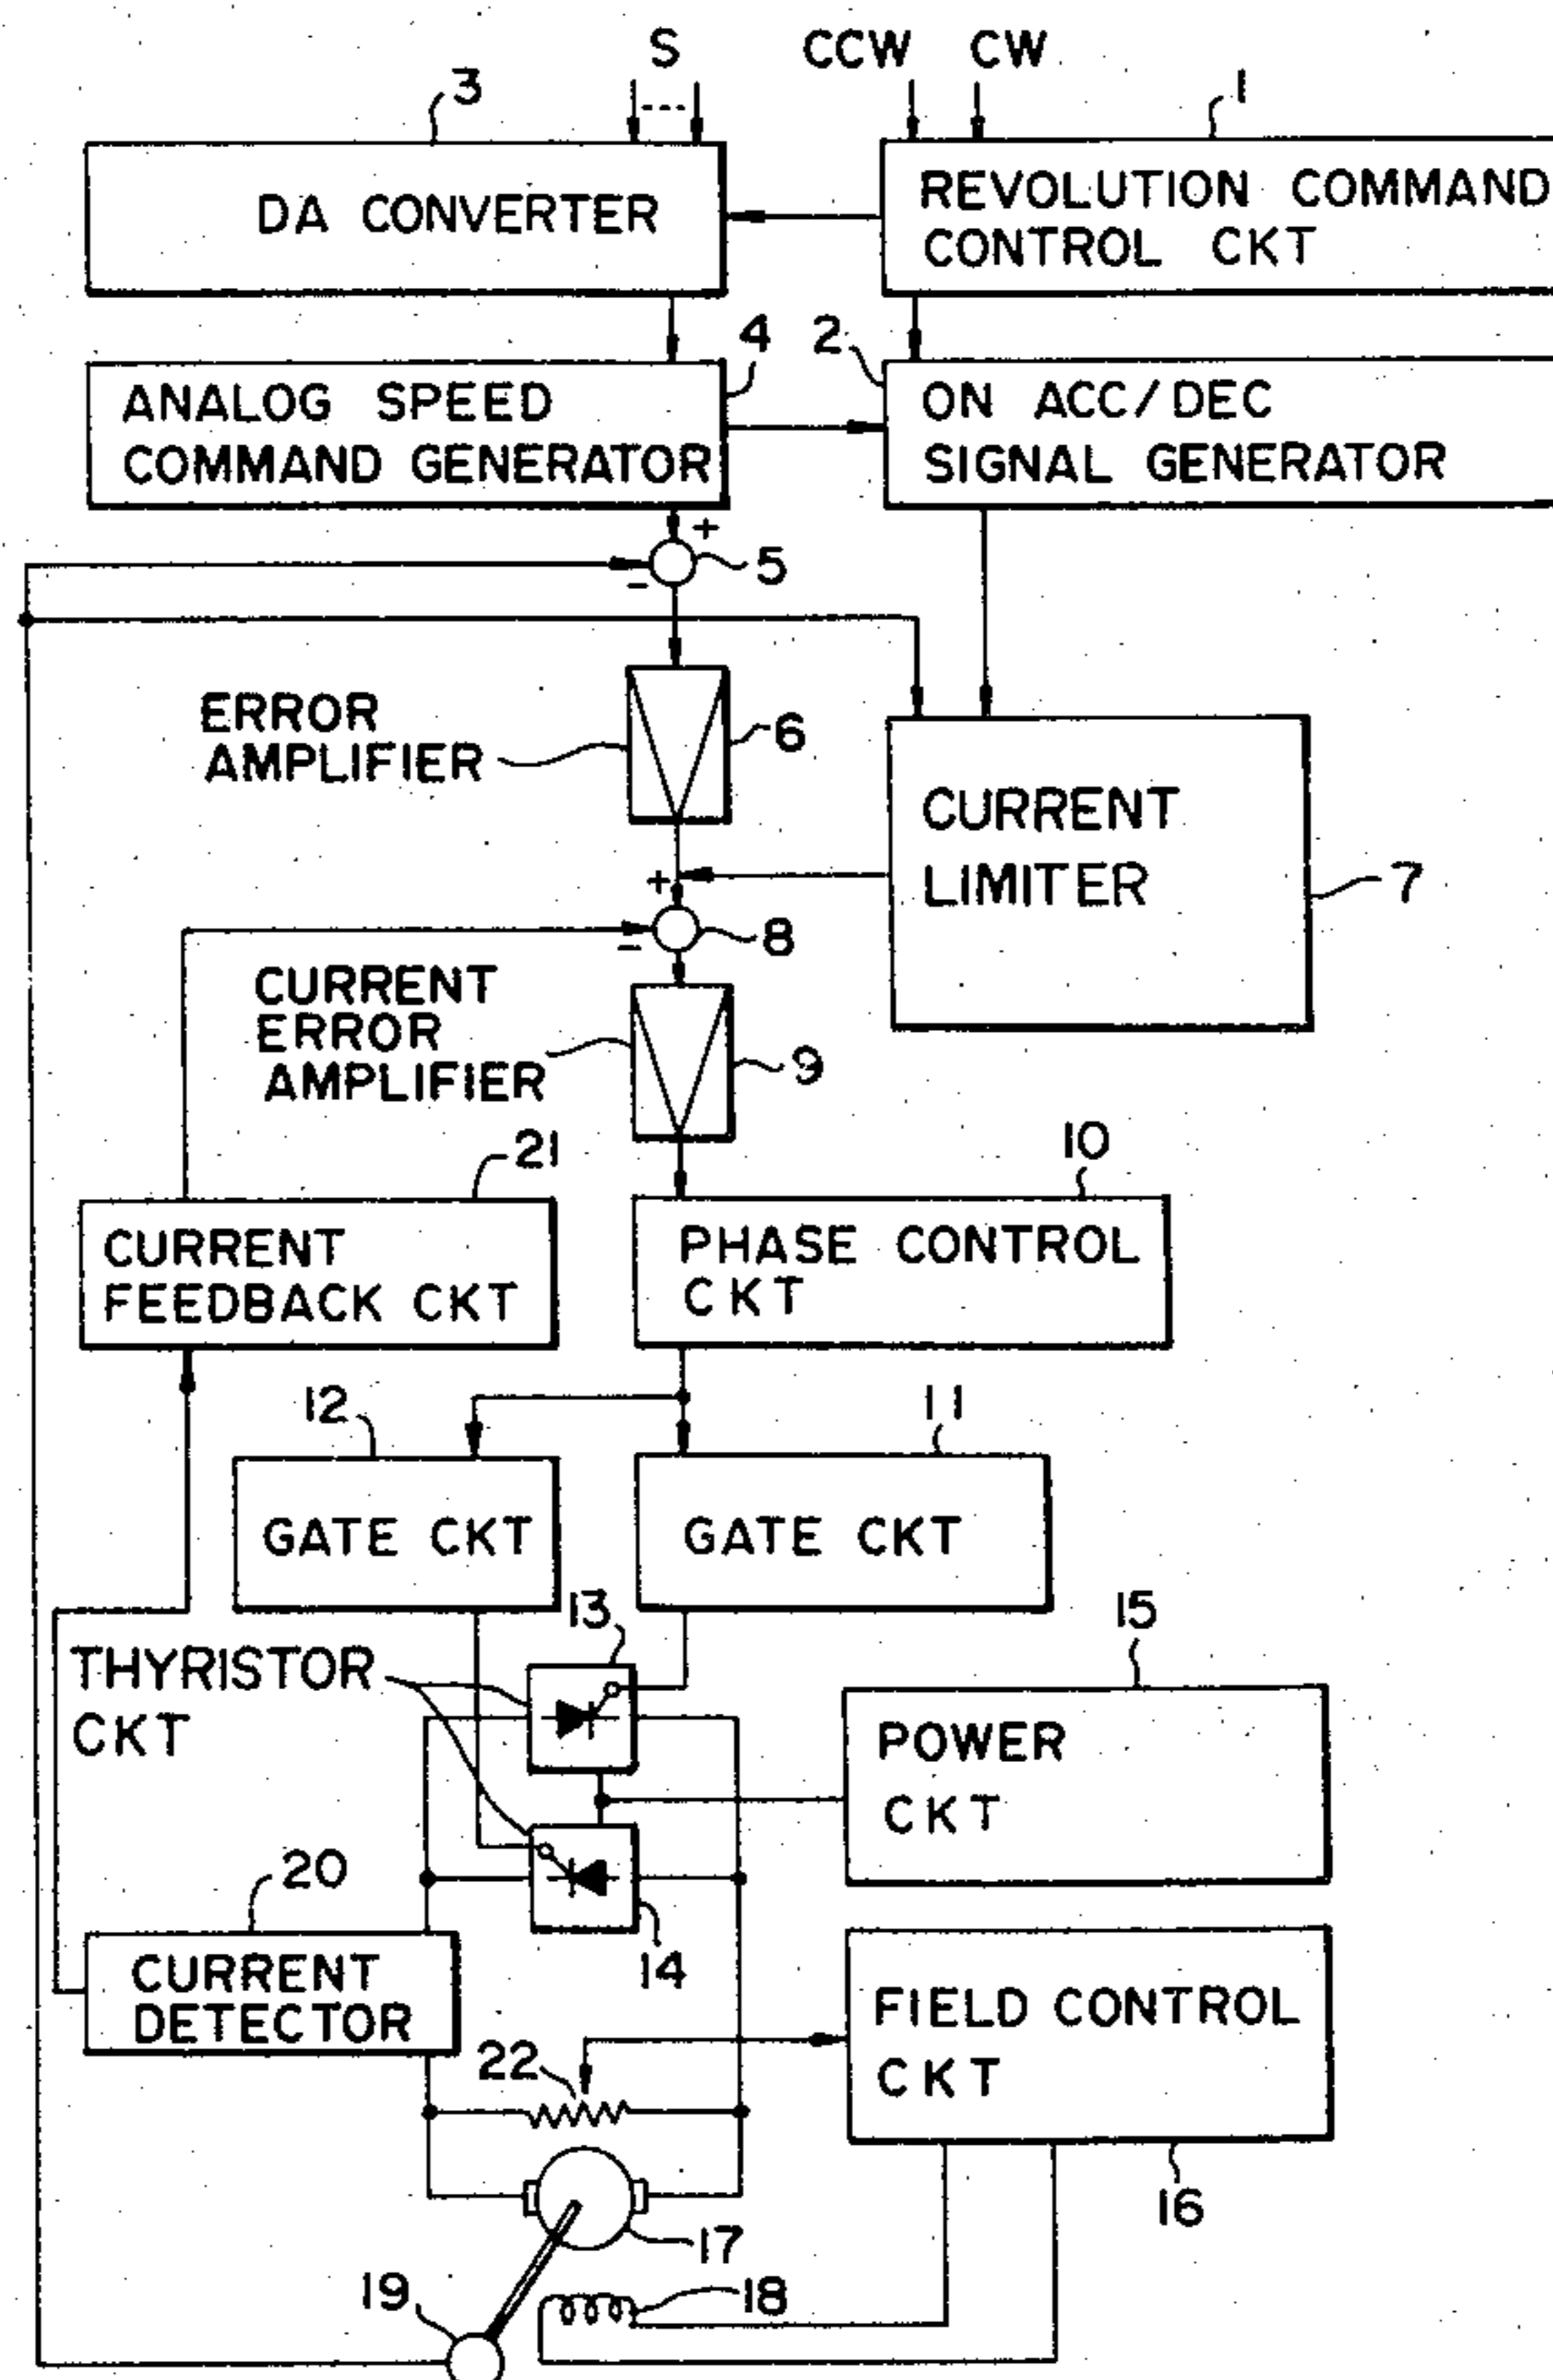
S
CCW CW
3
1
DA CONVERTER
REVOLUTION COMMAND CONTROL CKT
4
2
ANALOG SPEED COMMAND GENERATOR
ON ACC/DEC SIGNAL GENERATOR
+
5
-
ERROR AMPLIFIER
6
CURRENT LIMITER
7
+
8
-
CURRENT ERROR AMPLIFIER
9
21
10
CURRENT FEEDBACK CKT
PHASE CONTROL CKT
12
11
GATE CKT
GATE CKT
13
15
THYRISTOR CKT
POWER CKT
20
14
CURRENT DETECTOR
FIELD CONTROL CKT
22
16
17
19
18